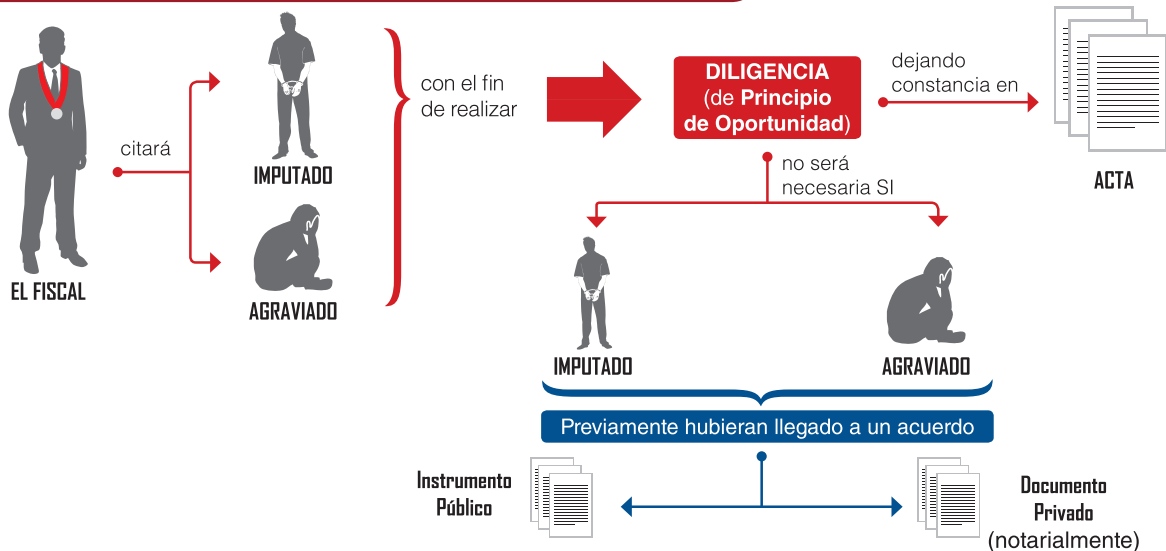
EL FISCAL

citará

IMPUTADO

AGRAVIADO

con el fin de realizar

DILIGENCIA (de Principio de Oportunidad)

dejando constancia en

ACTA

no será necesaria SI

IMPUTADO

AGRAVIADO

Previamente hubieran llegado a un acuerdo

Instrumento Público

Documento Privado (notarialmente)